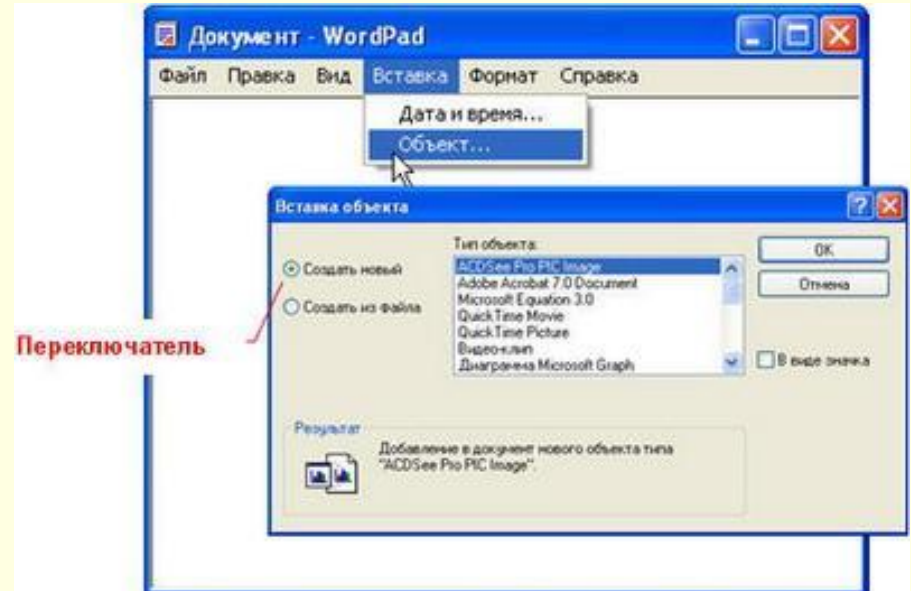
Документ - WordPad
Файл Правка Вид Вставка Формат Справка
Дата и время...
Объект...

Вставка объекта
Тип объекта:
Создать новый
Создать из файла
ACDSee Pro PIC Image
Adobe Acrobat 7.0 Document
Microsoft Equation 3.0
QuickTime Movie
QuickTime Picture
Видеоклип
Диаграмма Microsoft Graph
OK
Отмена
В виде значка
Результат
Добавление в документ нового объекта типа "ACDSee Pro PIC Image".

Переключатель